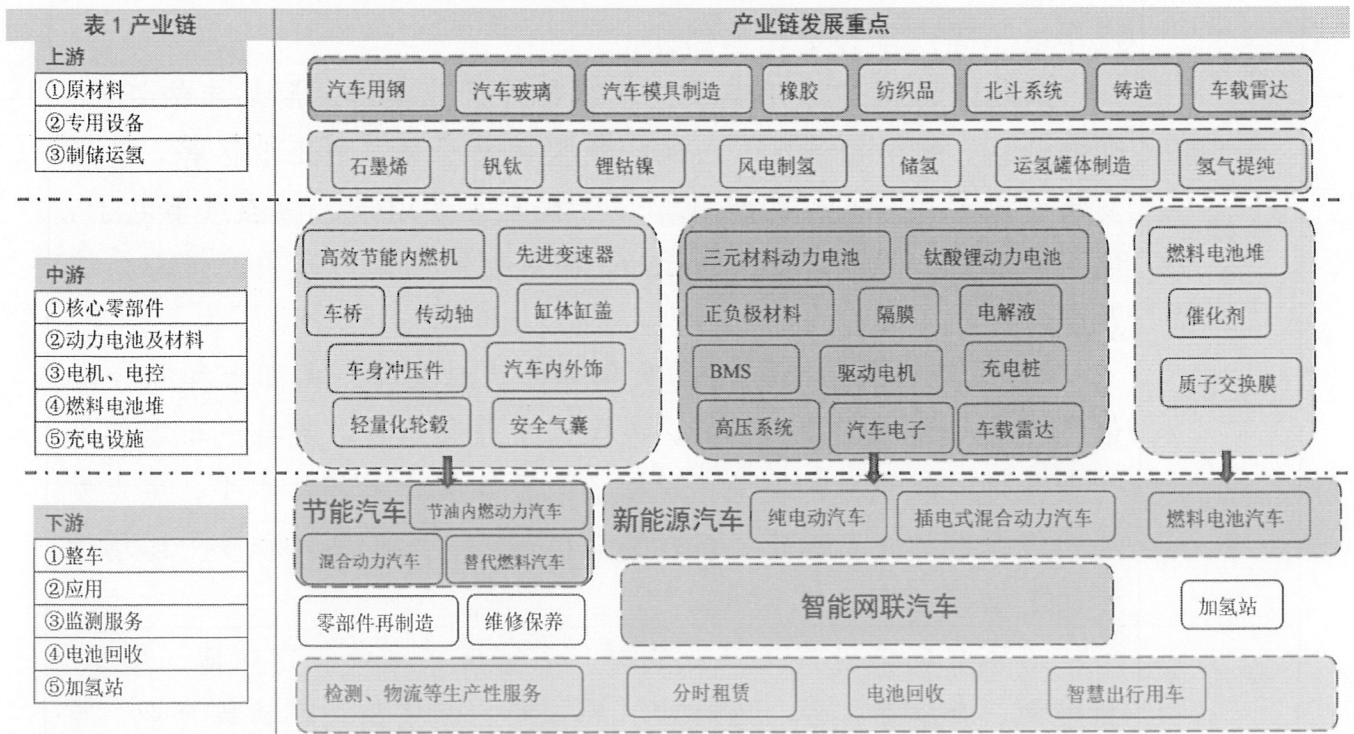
表 1 产业链

上游
①原材料
②专用设备
③制储运氢

中游
①核心零部件
②动力电池及材料
③电机、电控
④燃料电池堆
⑤充电设施

下游
①整车
②应用
③监测服务
④电池回收
⑤加氢站

产业链发展重点

汽车用钢 汽车玻璃 汽车模具制造 橡胶 纺织品 北斗系统 铸造 车载雷达

石墨烯 钒钛 锂钴镍 风电制氢 储氢 运氢罐体制造 氢气提纯

高效节能内燃机 先进变速器 车桥 传动轴 缸体缸盖 车身冲压件 汽车内外饰 轻量化轮毂 安全气囊

三元材料动力电池 钛酸锂动力电池 正负极材料 隔膜 电解液 BMS 驱动电机 充电桩 高压系统 汽车电子 车载雷达

燃料电池堆 催化剂 质子交换膜

节能汽车 节油内燃动力汽车 混合动力汽车 替代燃料汽车

新能源汽车 纯电动汽车 插电式混合动力汽车 燃料电池汽车

零部件再制造 维修保养 智能网联汽车 加氢站

检测、物流等生产性服务 分时租赁 电池回收 智慧出行用车